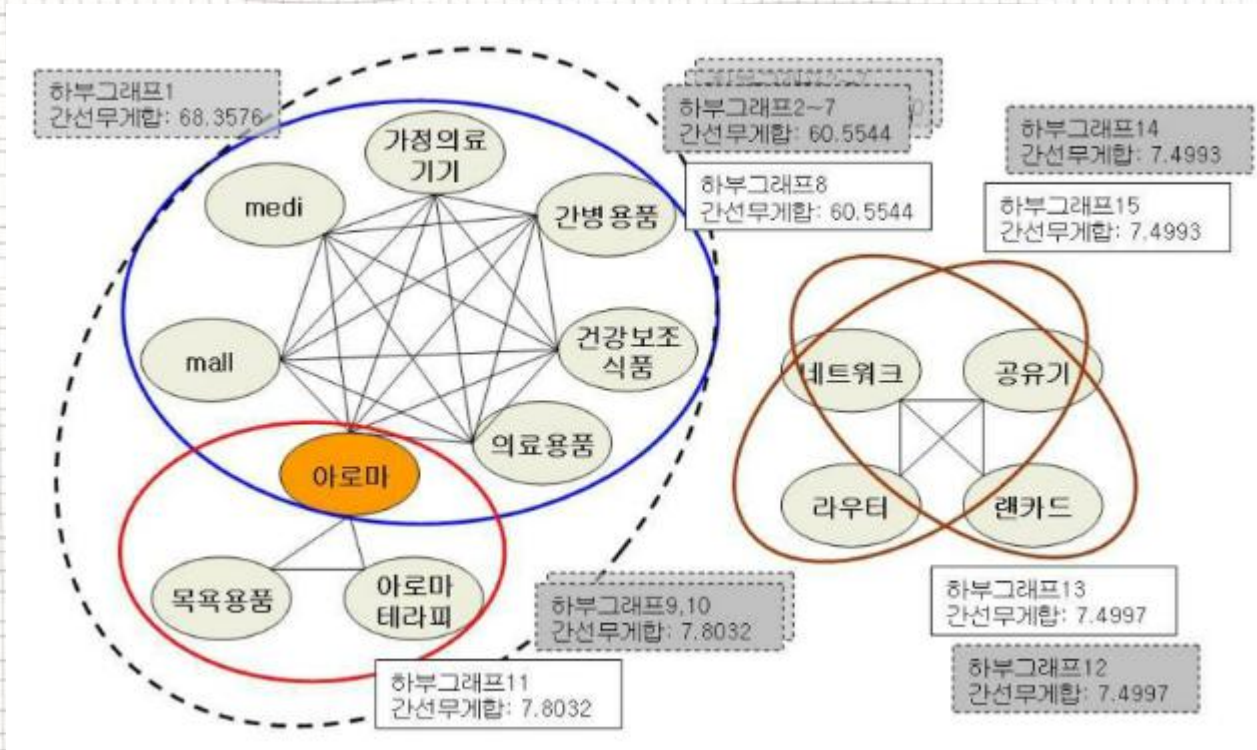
하부그래프1
간선무게합: 68.3576

하부그래프2~7
간선무게합: 60.5544

하부그래프8
간선무게합: 60.5544

하부그래프14
간선무게합: 7.4993

하부그래프15
간선무게합: 7.4993

가정의료
기기

medi

간병용품

mall

건강보조
식품

의료용품

아로마

목욕용품

아로마
테라피

네트워크

공유기

라우터

랜카드

하부그래프9,10
간선무게합: 7.8032

하부그래프13
간선무게합: 7.4997

하부그래프12
간선무게합: 7.4997

하부그래프11
간선무게합: 7.8032